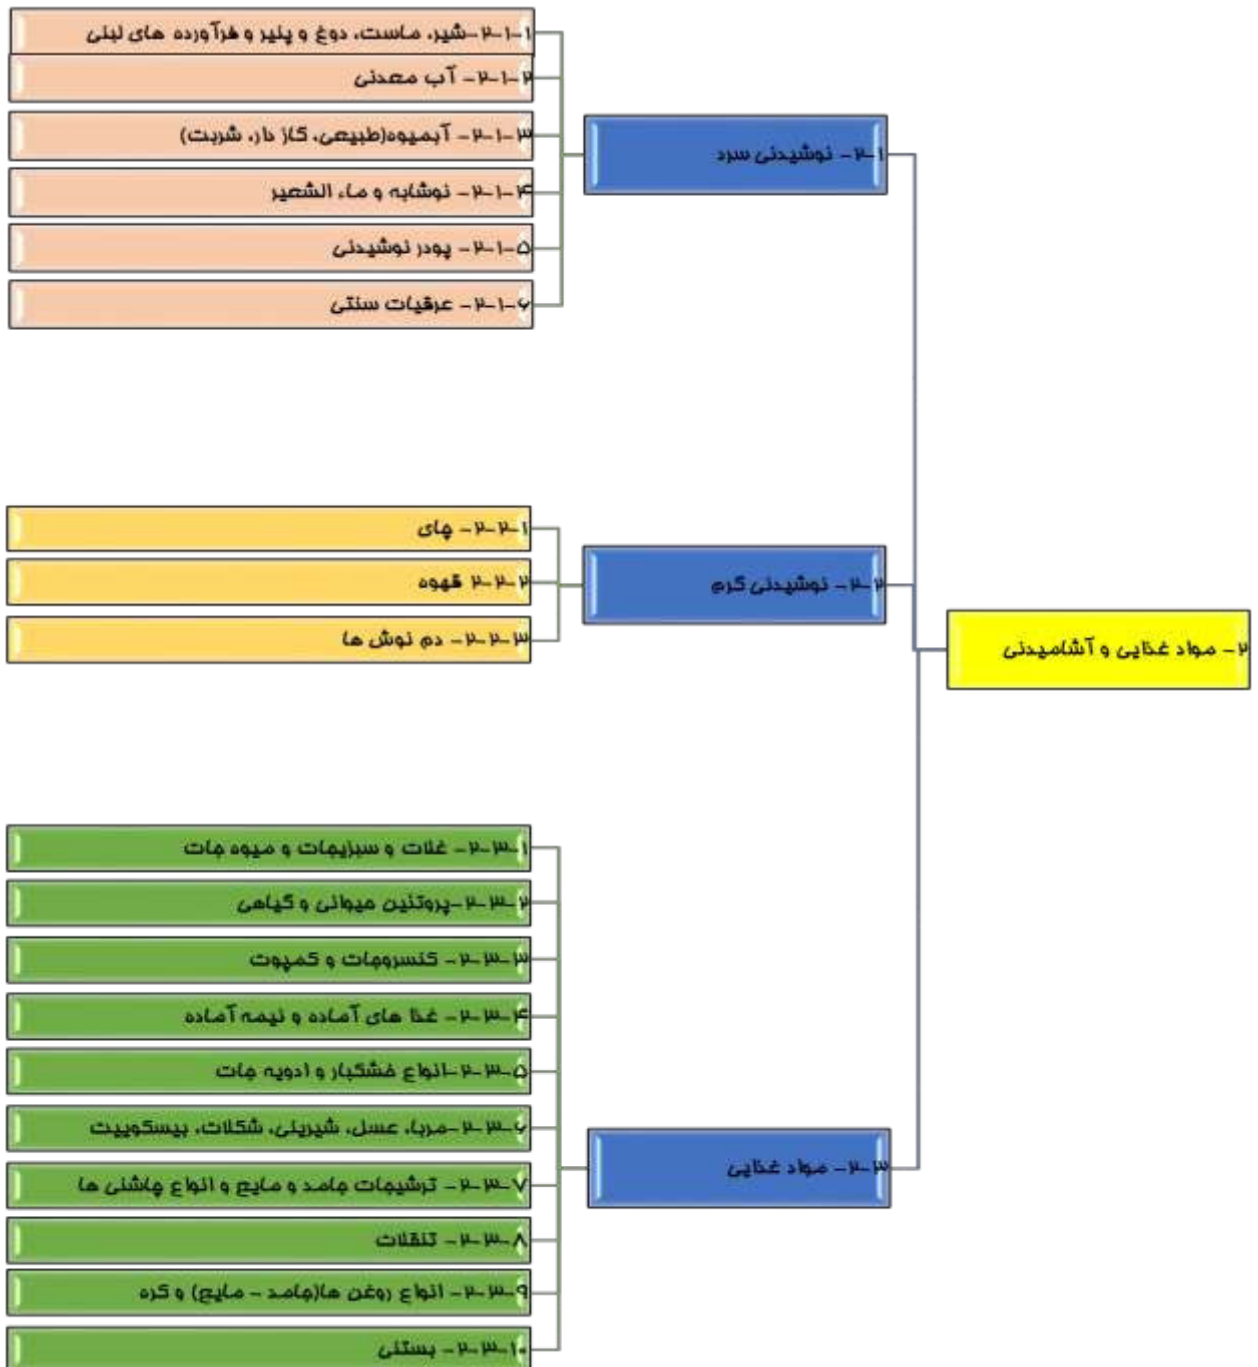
۲- مواد غذایی و آشامیدنی

۲-۱- نوشیدنی سرد

۲-۱-۱-شیر، ماست، دوغ و پنیر و فرآورده های لبنی
۲-۱-۲- آب معدنی
۲-۱-۳- آبمیوه(طبیعی، گاز دار، شربت)
۲-۱-۴- نوشابه و ماء الشعیر
۲-۱-۵- پودر نوشیدنی
۲-۱-۶- عرقیات سنتی

۲-۲- نوشیدنی گرم

۲-۲-۱- چای
۲-۲-۲ قهوه
۲-۲-۳- دم نوش ها

۲-۳- مواد غذایی

۲-۳-۱- غلات و سبزیجات و میوه جات
۲-۳-۲-پروتئین حیوانی و گیاهی
۲-۳-۳- کنسروجات و کمپوت
۲-۳-۴- غذا های آماده و نیمه آماده
۲-۳-۵-انواع خشکبار و ادویه جات
۲-۳-۶-مربا، عسل، شیرینی، شکلات، بیسکوییت
۲-۳-۷- ترشیجات جامد و مایع و انواع چاشنی ها
۲-۳-۸- تنقلات
۲-۳-۹- انواع روغن ها(جامد - مایع) و کره
۲-۳-۱۰- بستنی